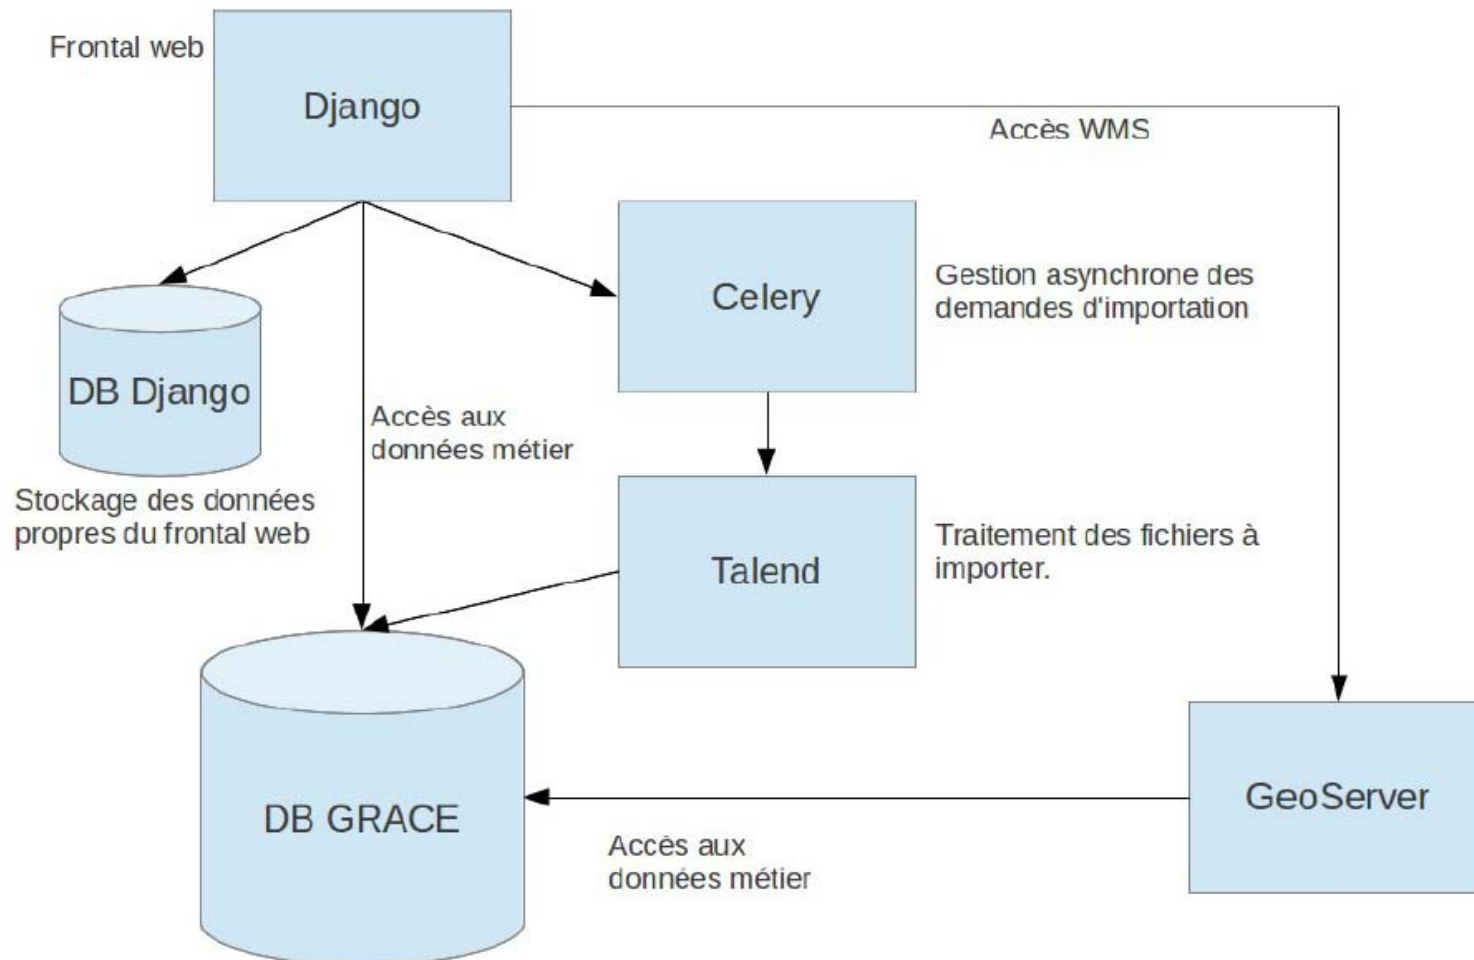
Frontal web

Django

Accès WMS

DB Django

Stockage des données propres du frontal web

Accès aux données métier

Celery

Gestion asynchrone des demandes d'importation

Talend

Traitement des fichiers à importer.

DB GRACE

Accès aux données métier

GeoServer